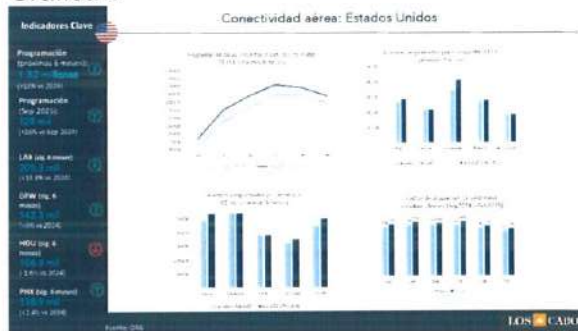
Indicadores Clave

Conectividad aérea: Estados Unidos

Programación
(próximos 6 meses)
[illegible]
([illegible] vs 2024)

Programación
(Sep 2025)
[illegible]
([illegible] vs Sep 2024)

LAX (sig. 6 meses)
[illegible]
([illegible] vs 2024)

DFW (sig. 6 meses)
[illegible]
([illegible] vs 2024)

HOU (sig. 6 meses)
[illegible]
([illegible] vs 2024)

PHX (sig. 6 meses)
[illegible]
([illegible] vs 2024)

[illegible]

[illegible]

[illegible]

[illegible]

Fuente: OAG

LOS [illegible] CAB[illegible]